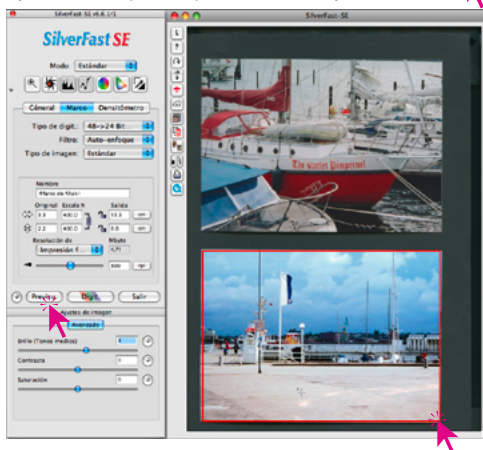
SilverFast-SE v6.6.1r1

SilverFast SE

Modo Estándar

General Marco Densitómetro

Tipo de digit.: 48->24 Bit

Filtro: Auto-enfoque

Tipo de imagen: Estándar

Nombre

Marco de filtro

Original Escala % Salida

3.8 400.0 15.3 cm

2.2 400.0 8.8 cm

Resolución de Filtro

Impresión f... 4,71

800 dpi

Preview Digit. Salir

Ajustes de imagen

Avanzado

Brillo (Tonos medios) 0

Contraste 0

Saturación 0

SilverFast-SE

The scarlet Pimpernel